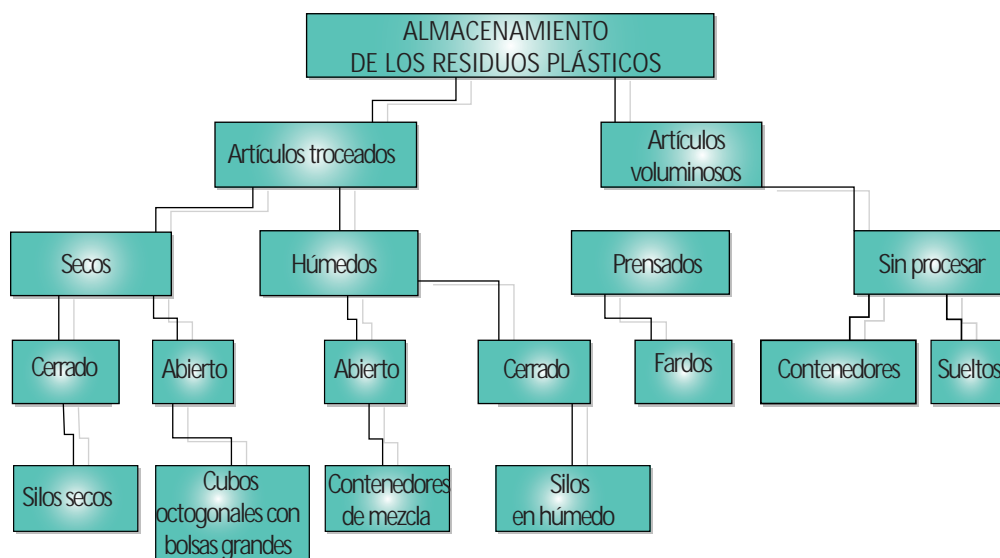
ALMACENAMIENTO
DE LOS RESIDUOS PLÁSTICOS

Artículos troceados

Artículos voluminosos

Secos

Húmedos

Prensados

Sin procesar

Cerrado

Abierto

Abierto

Cerrado

Fardos

Contenedores

Sueltos

Silos secos

Cubos octogonales con bolsas grandes

Contenedores de mezcla

Silos en húmedo